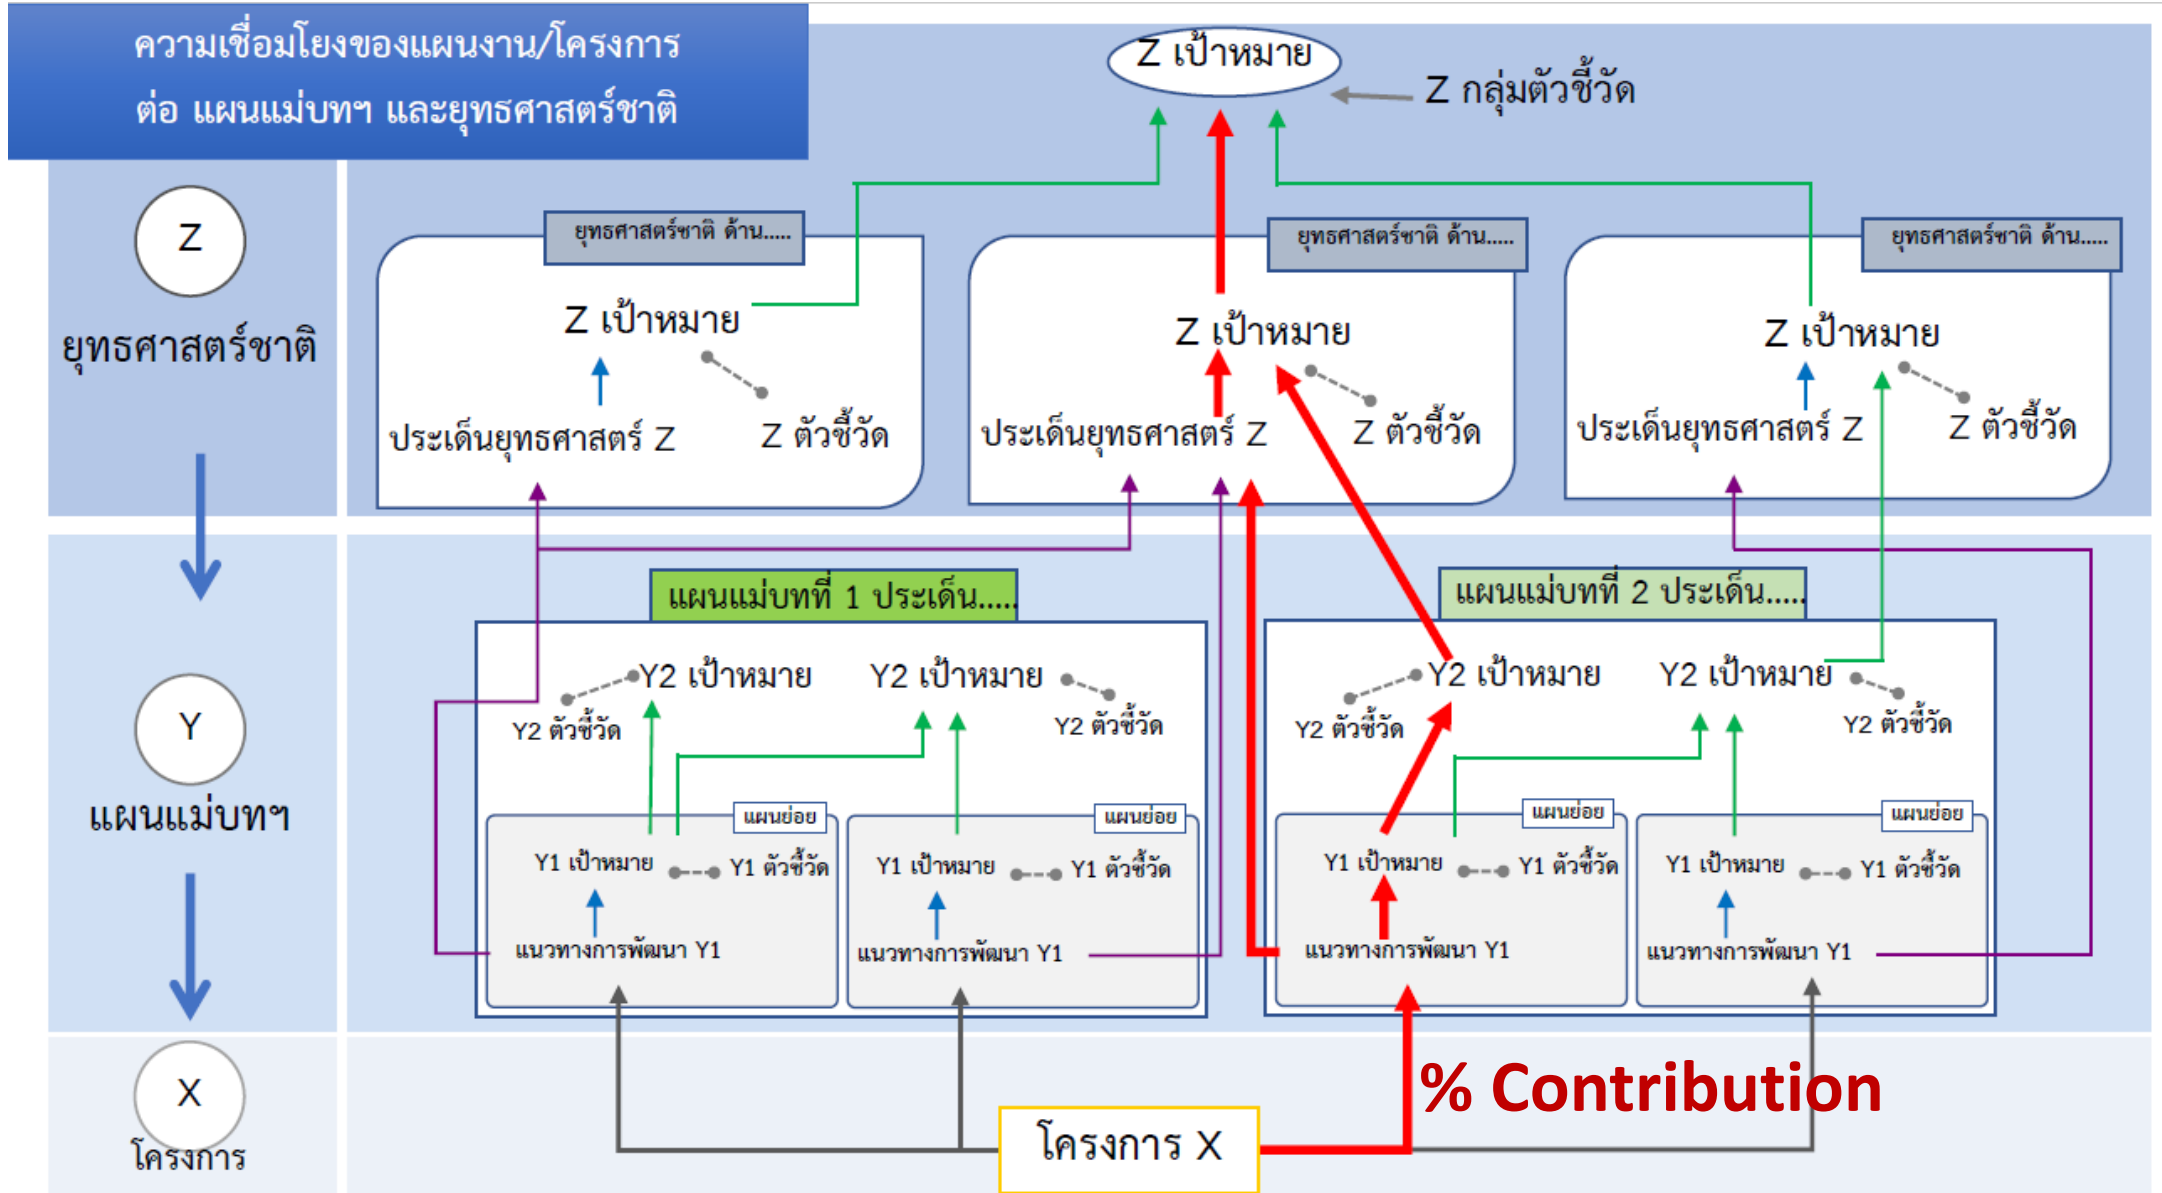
ความเชื่อมโยงของแผนงาน/โครงการ
ต่อ แผนแม่บทฯ และยุทธศาสตร์ชาติ

Z เป้าหมาย
Z กลุ่มตัวชี้วัด

Z
ยุทธศาสตร์ชาติ

ยุทธศาสตร์ชาติ ด้าน.....
Z เป้าหมาย
ประเด็นยุทธศาสตร์ Z
Z ตัวชี้วัด

ยุทธศาสตร์ชาติ ด้าน.....
Z เป้าหมาย
ประเด็นยุทธศาสตร์ Z
Z ตัวชี้วัด

ยุทธศาสตร์ชาติ ด้าน.....
Z เป้าหมาย
ประเด็นยุทธศาสตร์ Z
Z ตัวชี้วัด

Y
แผนแม่บทฯ

แผนแม่บทที่ 1 ประเด็น.....
Y2 เป้าหมาย
Y2 ตัวชี้วัด
Y2 เป้าหมาย
Y2 ตัวชี้วัด
แผนย่อย
Y1 เป้าหมาย
Y1 ตัวชี้วัด
แนวทางการพัฒนา Y1
แผนย่อย
Y1 เป้าหมาย
Y1 ตัวชี้วัด
แนวทางการพัฒนา Y1

แผนแม่บทที่ 2 ประเด็น.....
Y2 เป้าหมาย
Y2 ตัวชี้วัด
Y2 เป้าหมาย
Y2 ตัวชี้วัด
แผนย่อย
Y1 เป้าหมาย
Y1 ตัวชี้วัด
แนวทางการพัฒนา Y1
แผนย่อย
Y1 เป้าหมาย
Y1 ตัวชี้วัด
แนวทางการพัฒนา Y1

X
โครงการ

% Contribution
โครงการ X